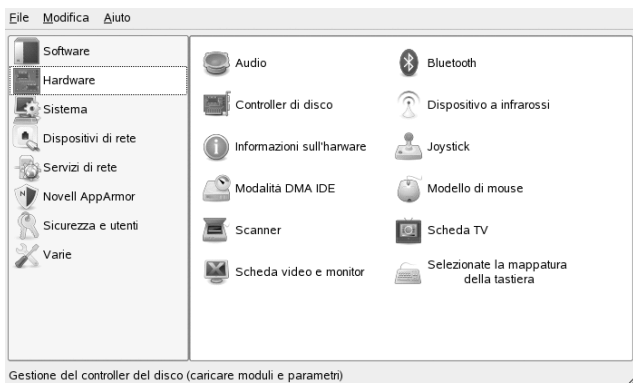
File Modifica Aiuto

Software
Hardware
Sistema
Dispositivi di rete
Servizi di rete
Novell AppArmor
Sicurezza e utenti
Varie

Audio
Bluetooth
Controller di disco
Dispositivo a infrarossi
Informazioni sull'harware
Joystick
Modalità DMA IDE
Modello di mouse
Scanner
Scheda TV
Scheda video e monitor
Selezionate la mappatura della tastiera

Gestione del controller del disco (caricare moduli e parametri)